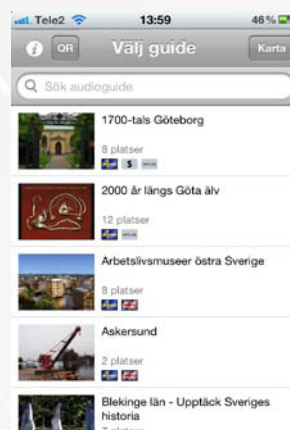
Tele2 13:59 46 %

QR Välj guide Karta

Sök audioguide

1700-tals Göteborg

8 platser

$

2000 år längs Göta älv

12 platser

Arbetslivsmuseer östra Sverige

8 platser

Askersund

2 platser

Blekinge län - Upptäck Sveriges historia

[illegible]